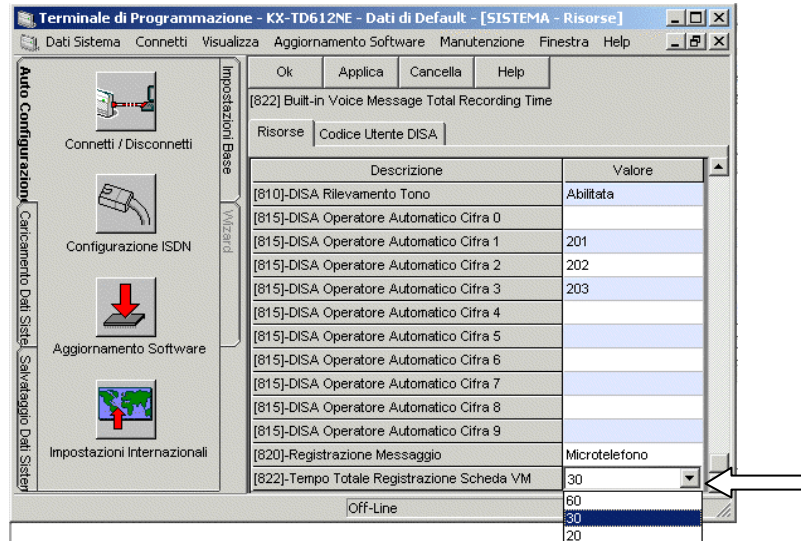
Terminale di Programmazione - KX-TD612NE - Dati di Default - [SISTEMA - Risorse]

Dati Sistema Connetti Visualizza Aggiornamento Software Manutenzione Finestra Help

Auto Configurazione

Caricamento Dati Siste

Salvataggio Dati Sisten

Impostazioni Base

Wizard

Connetti / Disconnetti

Configurazione ISDN

Aggiornamento Software

Impostazioni Internazionali

Ok Applica Cancella Help

[822] Built-in Voice Message Total Recording Time

Risorse Codice Utente DISA

| Descrizione | Valore |
|---|---|
| [810]-DISA Rilevamento Tono | Abilitata |
| [815]-DISA Operatore Automatico Cifra 0 | |
| [815]-DISA Operatore Automatico Cifra 1 | 201 |
| [815]-DISA Operatore Automatico Cifra 2 | 202 |
| [815]-DISA Operatore Automatico Cifra 3 | 203 |
| [815]-DISA Operatore Automatico Cifra 4 | |
| [815]-DISA Operatore Automatico Cifra 5 | |
| [815]-DISA Operatore Automatico Cifra 6 | |
| [815]-DISA Operatore Automatico Cifra 7 | |
| [815]-DISA Operatore Automatico Cifra 8 | |
| [815]-DISA Operatore Automatico Cifra 9 | |
| [820]-Registrazione Messaggio | Microtelefono |
| [822]-Tempo Totale Registrazione Scheda VM | 30 |

60
30
20

Off-Line